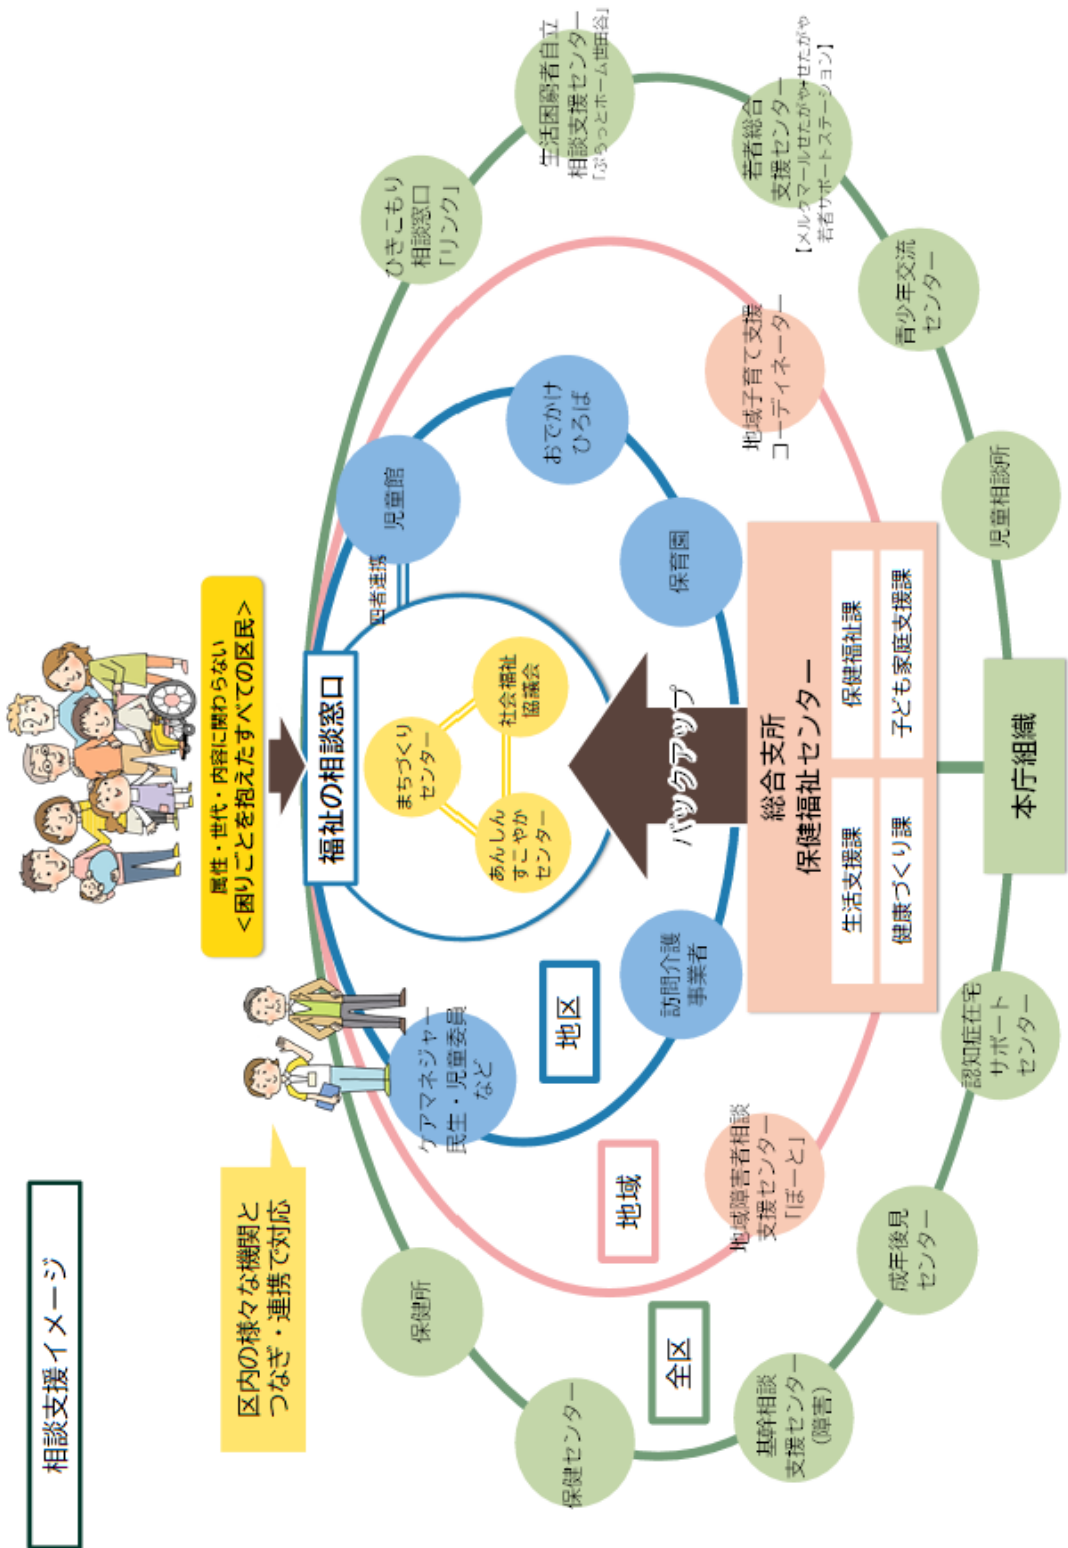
相談支援イメージ

区内の様々な機関と
つなぎ・連携で対応

属性・世代・内容に関わらない
<困りごとを抱えたすべての区民>

福祉の相談窓口

四者連携

まちづくり
センター

社会福祉
協議会

あんしん
すこやか
センター

バックアップ

総合支所
保健福祉センター

生活支援課

健康づくり課

保健福祉課

子ども家庭支援課

本庁組織

児童館

おでかけ
ひろば

保育園

訪問介護
事業者

ケアマネジャー
民生・児童委員
など

地区

地域

全区

地域子育て支援
コーディネーター

地域障害者相談
支援センター
「ぽーと」

ひきこもり
相談窓口
「リンク」

生活困窮者自立
相談支援センター
「ぷらっとホーム世田谷」

若者総合
支援センター
【メルクマールせたがや
せたがや若者サポートステーション】

青少年交流
センター

児童相談所

認知症在宅
サポート
センター

成年後見
センター

基幹相談
支援センター
(障害)

保健センター

保健所